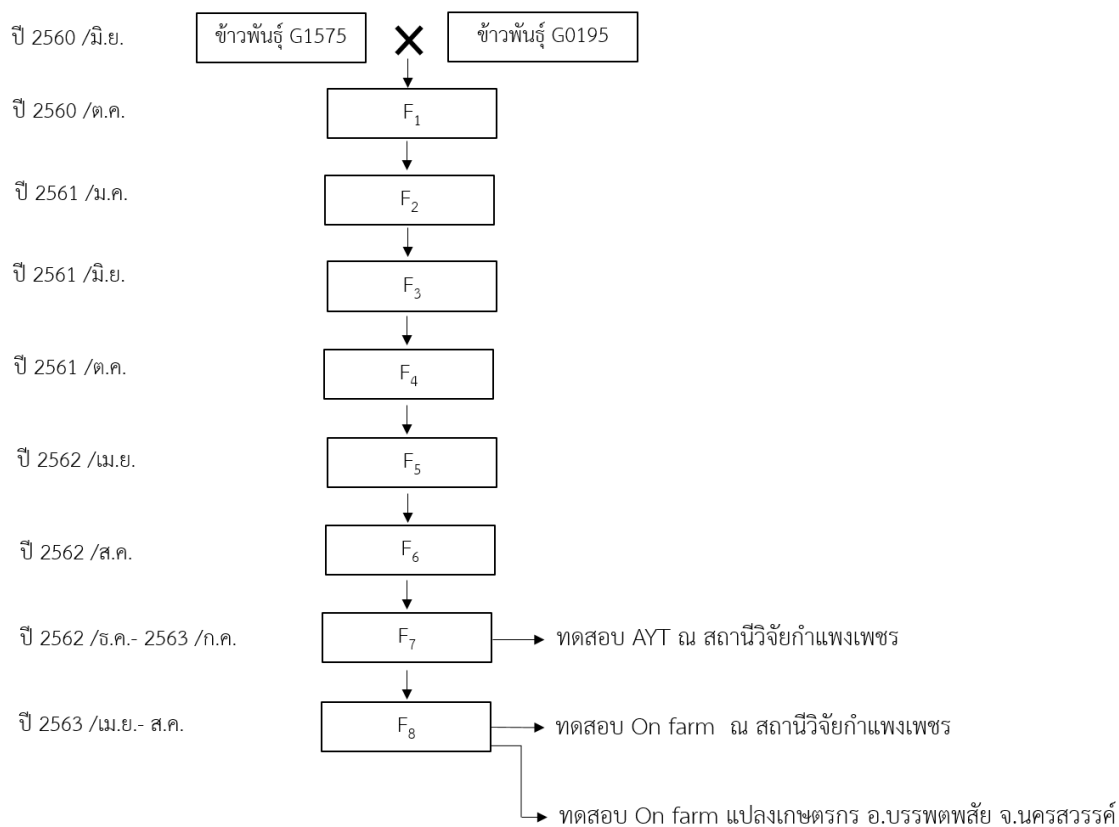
ปี 2560 /มิ.ย.

ข้าวพันธุ์ G1575 × ข้าวพันธุ์ G0195

ปี 2560 /ต.ค. $F_1$

ปี 2561 /ม.ค. $F_2$

ปี 2561 /มิ.ย. $F_3$

ปี 2561 /ต.ค. $F_4$

ปี 2562 /เม.ย. $F_5$

ปี 2562 /ส.ค. $F_6$

ปี 2562 /ธ.ค.- 2563 /ก.ค. $F_7$ → ทดสอบ AYT ณ สถานีวิจัยกำแพงเพชร

ปี 2563 /เม.ย.- ส.ค. $F_8$ → ทดสอบ On farm ณ สถานีวิจัยกำแพงเพชร

→ ทดสอบ On farm แปลงเกษตรกร อ.บรรพตพสัย จ.นครสวรรค์